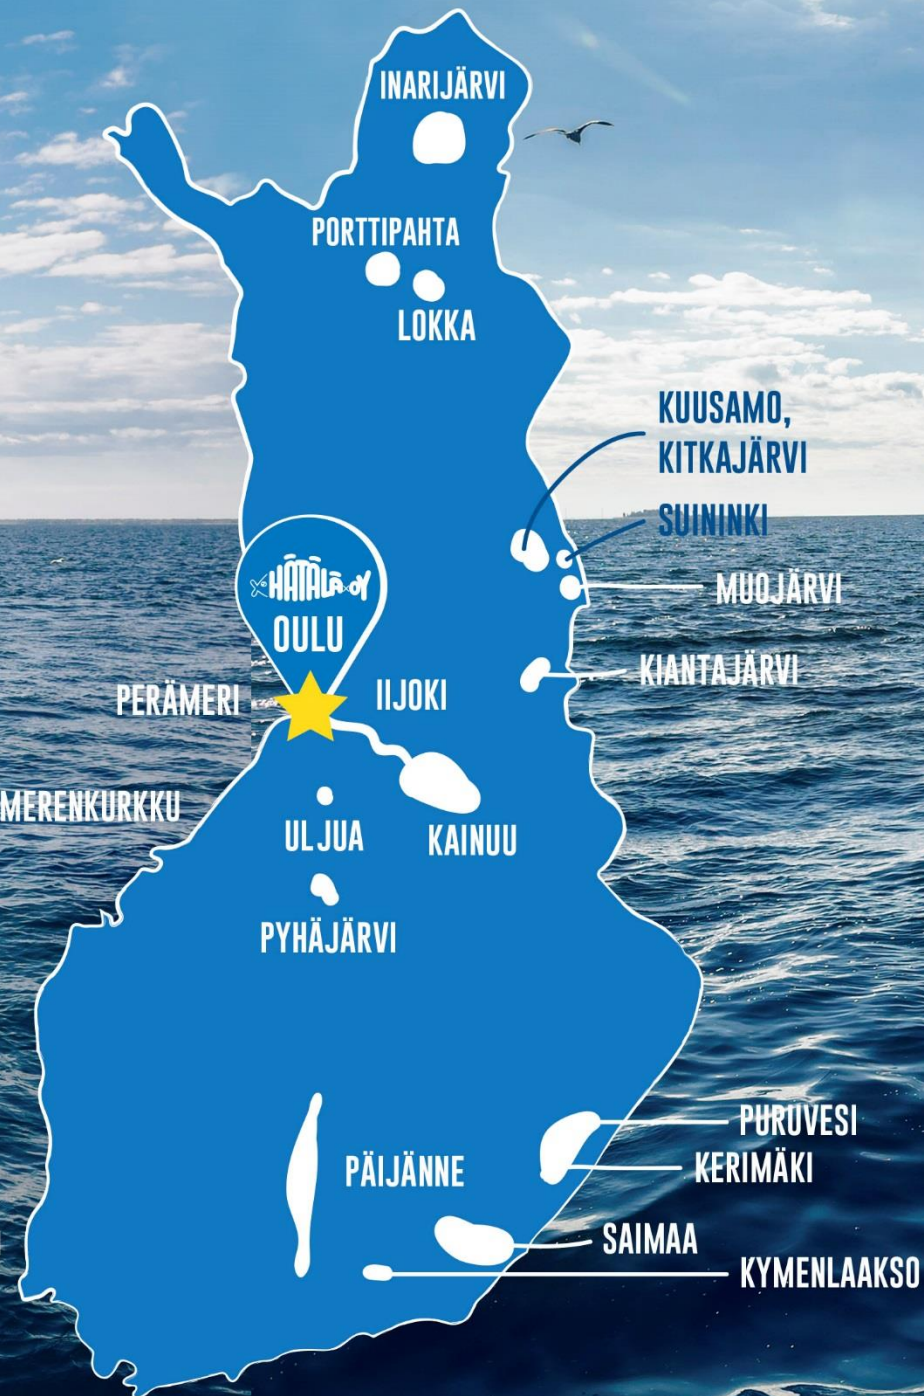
INARIJÄRVI

PORTTIPAHTA

LOKKA

KUUSAMO, KITKAJÄRVI

SUININKI

MUOJÄRVI

HÄTÄLÄ OY

OULU

KIANTAJÄRVI

PERÄMERI

IIJOKI

MERENKURKKU

ULJUA

KAINUU

PYHÄJÄRVI

PURUVESI

PÄIJÄNNE

KERIMÄKI

SAIMAA

KYMENLAAKSO